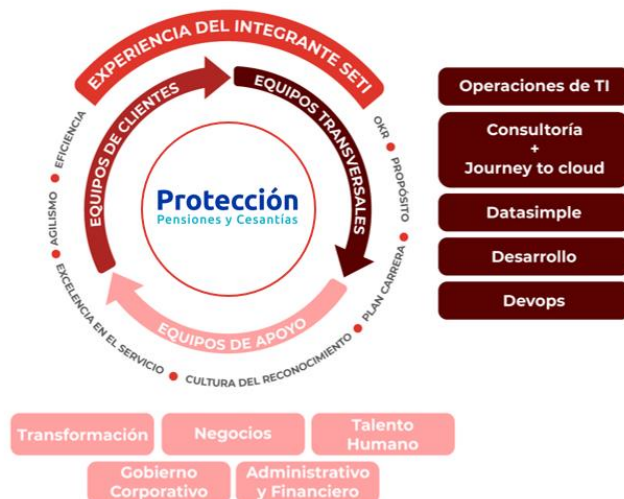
EXPERIENCIA DEL INTEGRANTE SETI

EQUIPOS DE CLIENTES

EQUIPOS TRANSVERSALES

EQUIPOS DE APOYO

Protección
Pensiones y Cesantías

EFICIENCIA
AGILISMO
EXCELENCIA EN EL SERVICIO
CULTURA DEL RECONOCIMIENTO
PLAN CARRERA
PROPÓSITO
OKR

Operaciones de TI

Consultoría
+
Journey to cloud

Datasimple

Desarrollo

Devops

Transformación

Negocios

Talento Humano

Gobierno Corporativo

Administrativo y Financiero